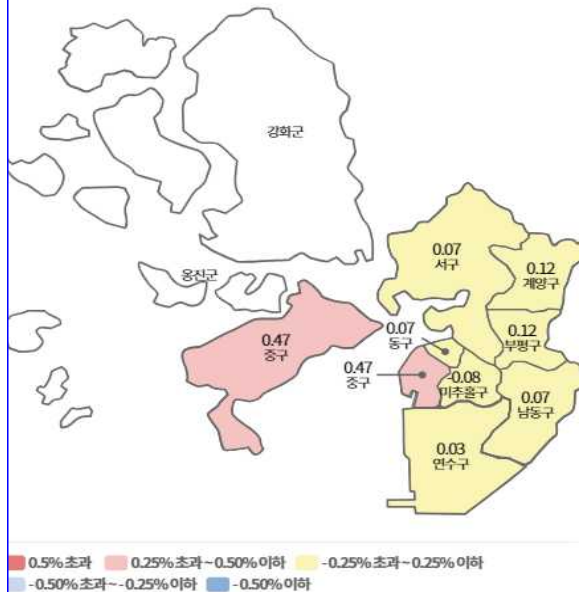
강화군

옹진군

0.47
중구

0.07
서구

0.12
계양구

0.12
부평구

0.07
동구

0.47
중구

0.08
미추홀구

0.07
남동구

0.03
연수구

0.5%초과 0.25%초과~0.50%이하 -0.25%초과~0.25%이하
-0.50%초과~-0.25%이하 -0.50%이하